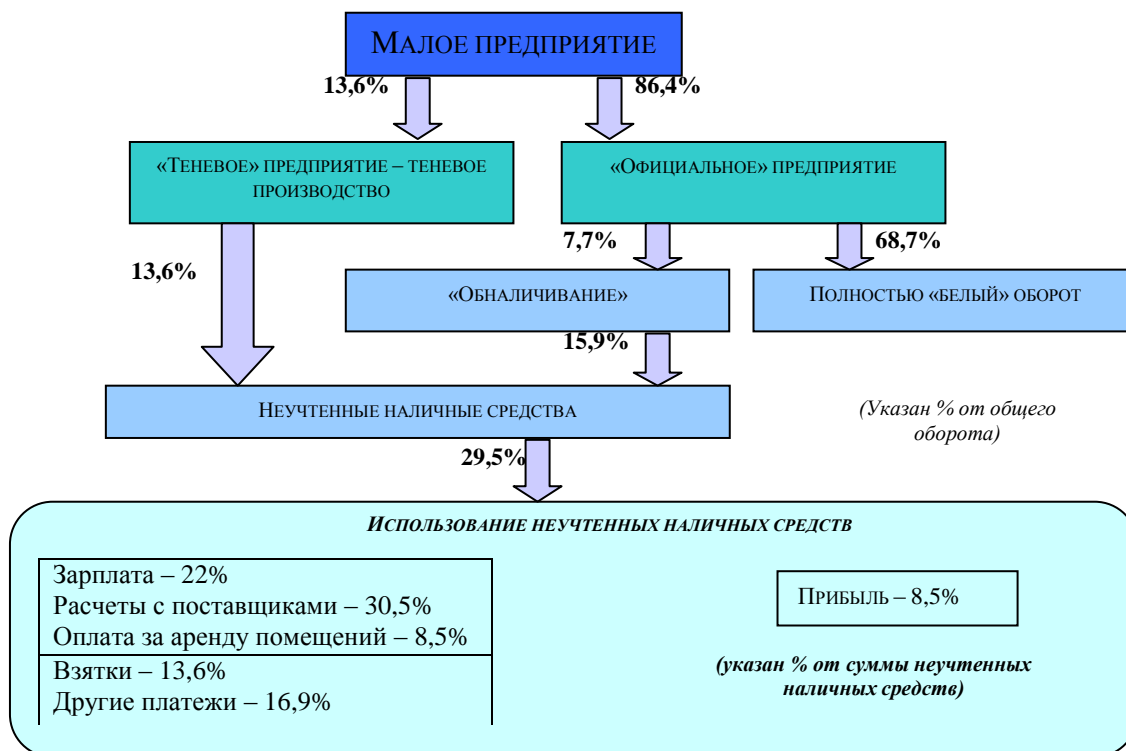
Малое предприятие

13,6%

86,4%

«Теневое» предприятие – теневое производство

«Официальное» предприятие

13,6%

7,7%

68,7%

«Обналичивание»

Полностью «белый» оборот

15,9%

Неучтенные наличные средства

(Указан % от общего оборота)

29,5%

Использование неучтенных наличных средств

Зарплата – 22%
Расчеты с поставщиками – 30,5%
Оплата за аренду помещений – 8,5%
Взятки – 13,6%
Другие платежи – 16,9%

Прибыль – 8,5%

(указан % от суммы неучтенных наличных средств)